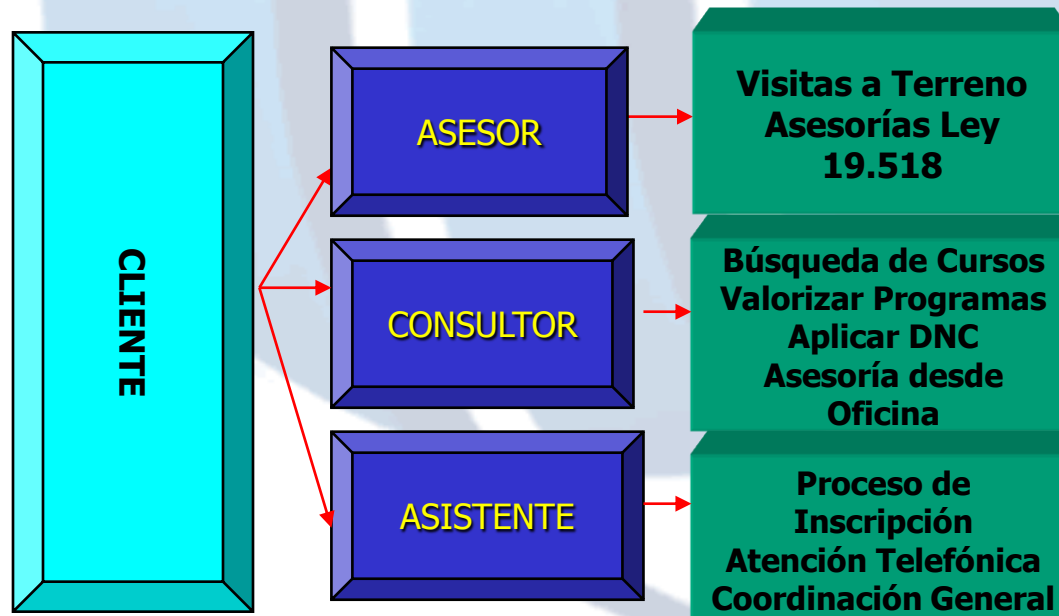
CLIENTE

ASESOR

Visitas a Terreno
Asesorías Ley 19.518

CONSULTOR

Búsqueda de Cursos
Valorizar Programas
Aplicar DNC
Asesoría desde Oficina

ASISTENTE

Proceso de Inscripción
Atención Telefónica
Coordinación General